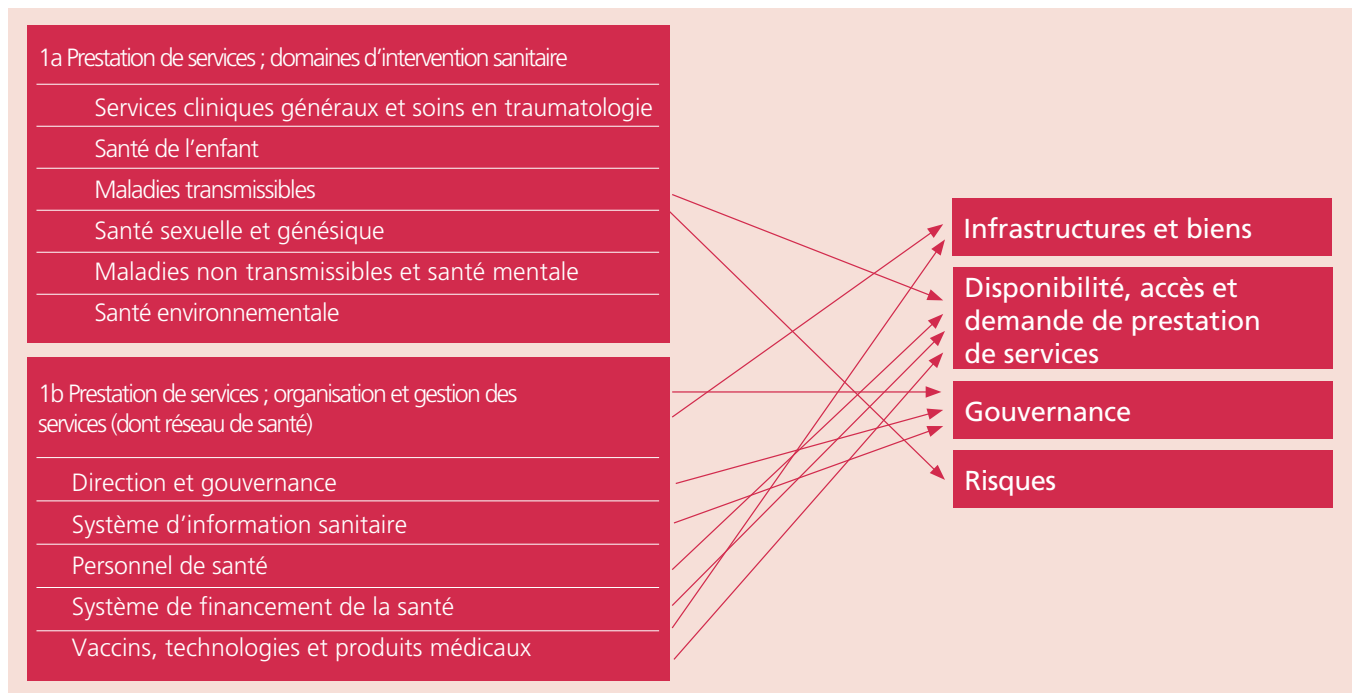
1a Prestation de services ; domaines d’intervention sanitaire

Services cliniques généraux et soins en traumatologie

Santé de l’enfant

Maladies transmissibles

Santé sexuelle et génésique

Maladies non transmissibles et santé mentale

Santé environnementale

1b Prestation de services ; organisation et gestion des services (dont réseau de santé)

Direction et gouvernance

Système d’information sanitaire

Personnel de santé

Système de financement de la santé

Vaccins, technologies et produits médicaux

Infrastructures et biens

Disponibilité, accès et demande de prestation de services

Gouvernance

Risques